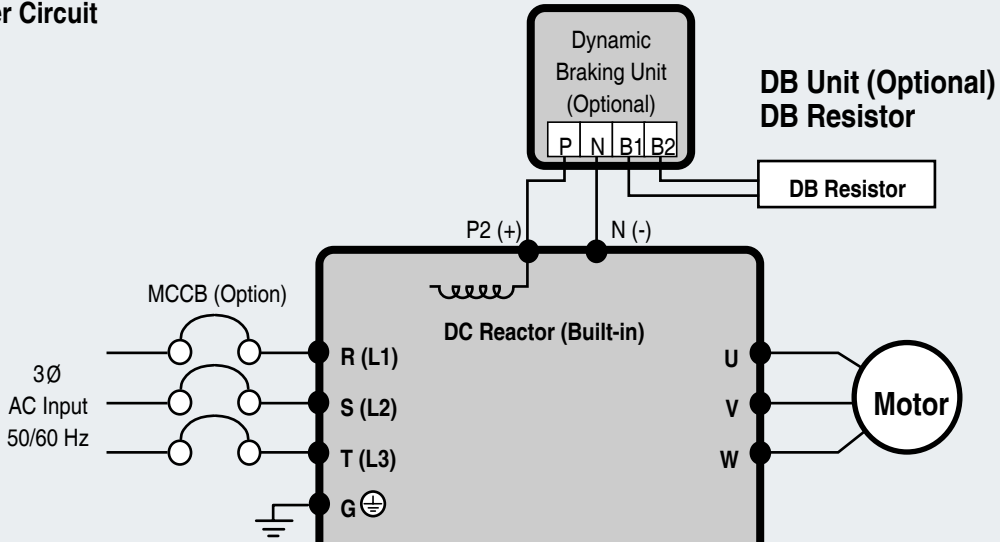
er Circuit

Dynamic Braking Unit (Optional)

P N B1 B2

DB Unit (Optional)
DB Resistor

DB Resistor

P2 (+)

N (-)

MCCB (Option)

DC Reactor (Built-in)

3Ø
AC Input
50/60 Hz

R (L1)

S (L2)

T (L3)

G

U

V

W

Motor